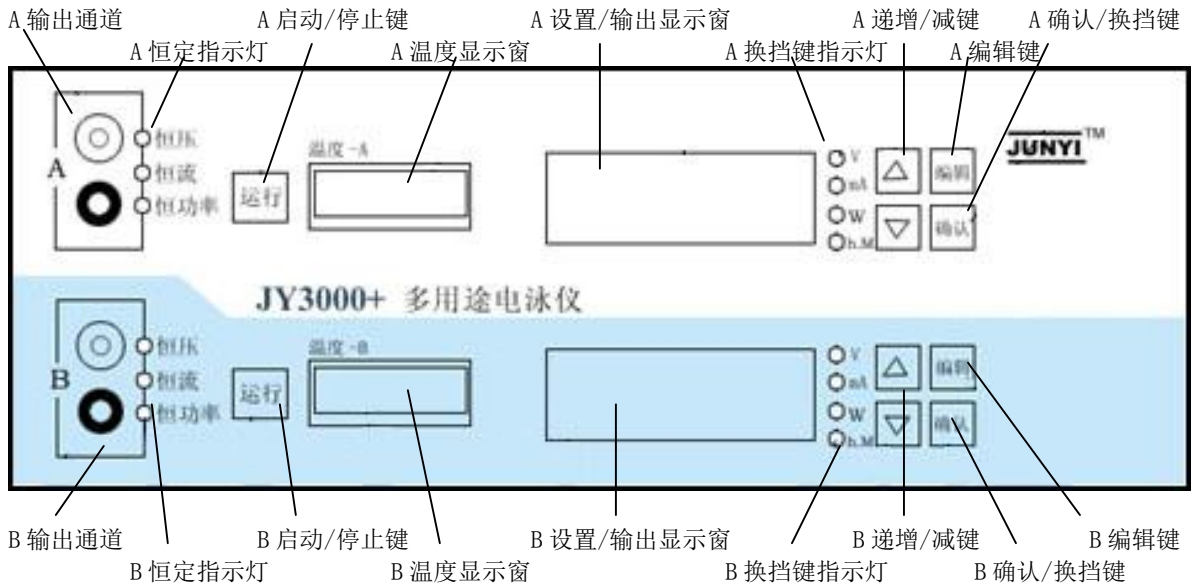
A 输出通道
A 启动/停止键
A 设置/输出显示窗
A 递增/减键
A 确认/换挡键
A 恒定指示灯
A 温度显示窗
A 换挡键指示灯
A 编辑键

A
恒压
恒流
恒功率
运行
温度 -A
V
mA
W
h.M
编辑
确认
JUNYI™

JY3000+ 多用途电泳仪

B
恒压
恒流
恒功率
运行
温度 -B
V
mA
W
h.M
编辑
确认

B 输出通道
B 启动/停止键
B 设置/输出显示窗
B 递增/减键
B 编辑键
B 恒定指示灯
B 温度显示窗
B 换挡键指示灯
B 确认/换挡键